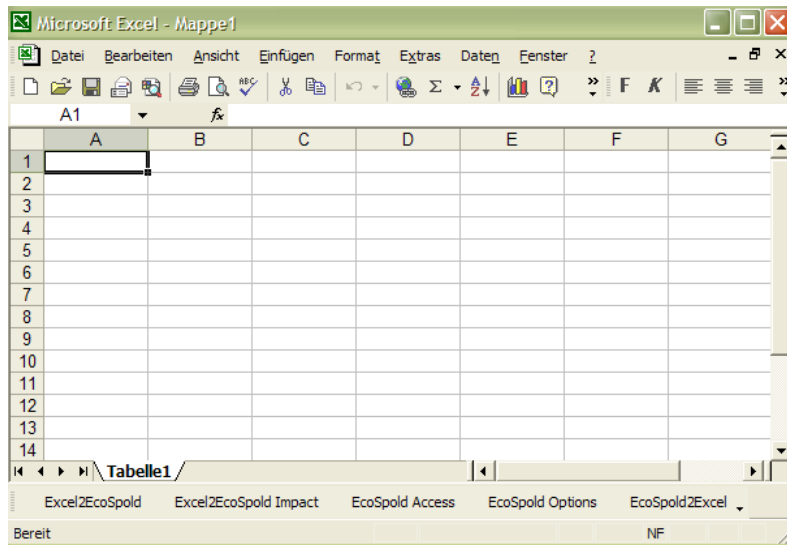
Microsoft Excel - Mappe1

Datei Bearbeiten Ansicht Einfügen Format Extras Daten Fenster ?

F K

A1 $f_x$

| | A | B | C | D | E | F | G |
|---|---|---|---|---|---|---|---|
| 1 | | | | | | | |
| 2 | | | | | | | |
| 3 | | | | | | | |
| 4 | | | | | | | |
| 5 | | | | | | | |
| 6 | | | | | | | |
| 7 | | | | | | | |
| 8 | | | | | | | |
| 9 | | | | | | | |
| 10 | | | | | | | |
| 11 | | | | | | | |
| 12 | | | | | | | |
| 13 | | | | | | | |
| 14 | | | | | | | |

Tabelle1

Excel2EcoSpold Excel2EcoSpold Impact EcoSpold Access EcoSpold Options EcoSpold2Excel

Bereit NF